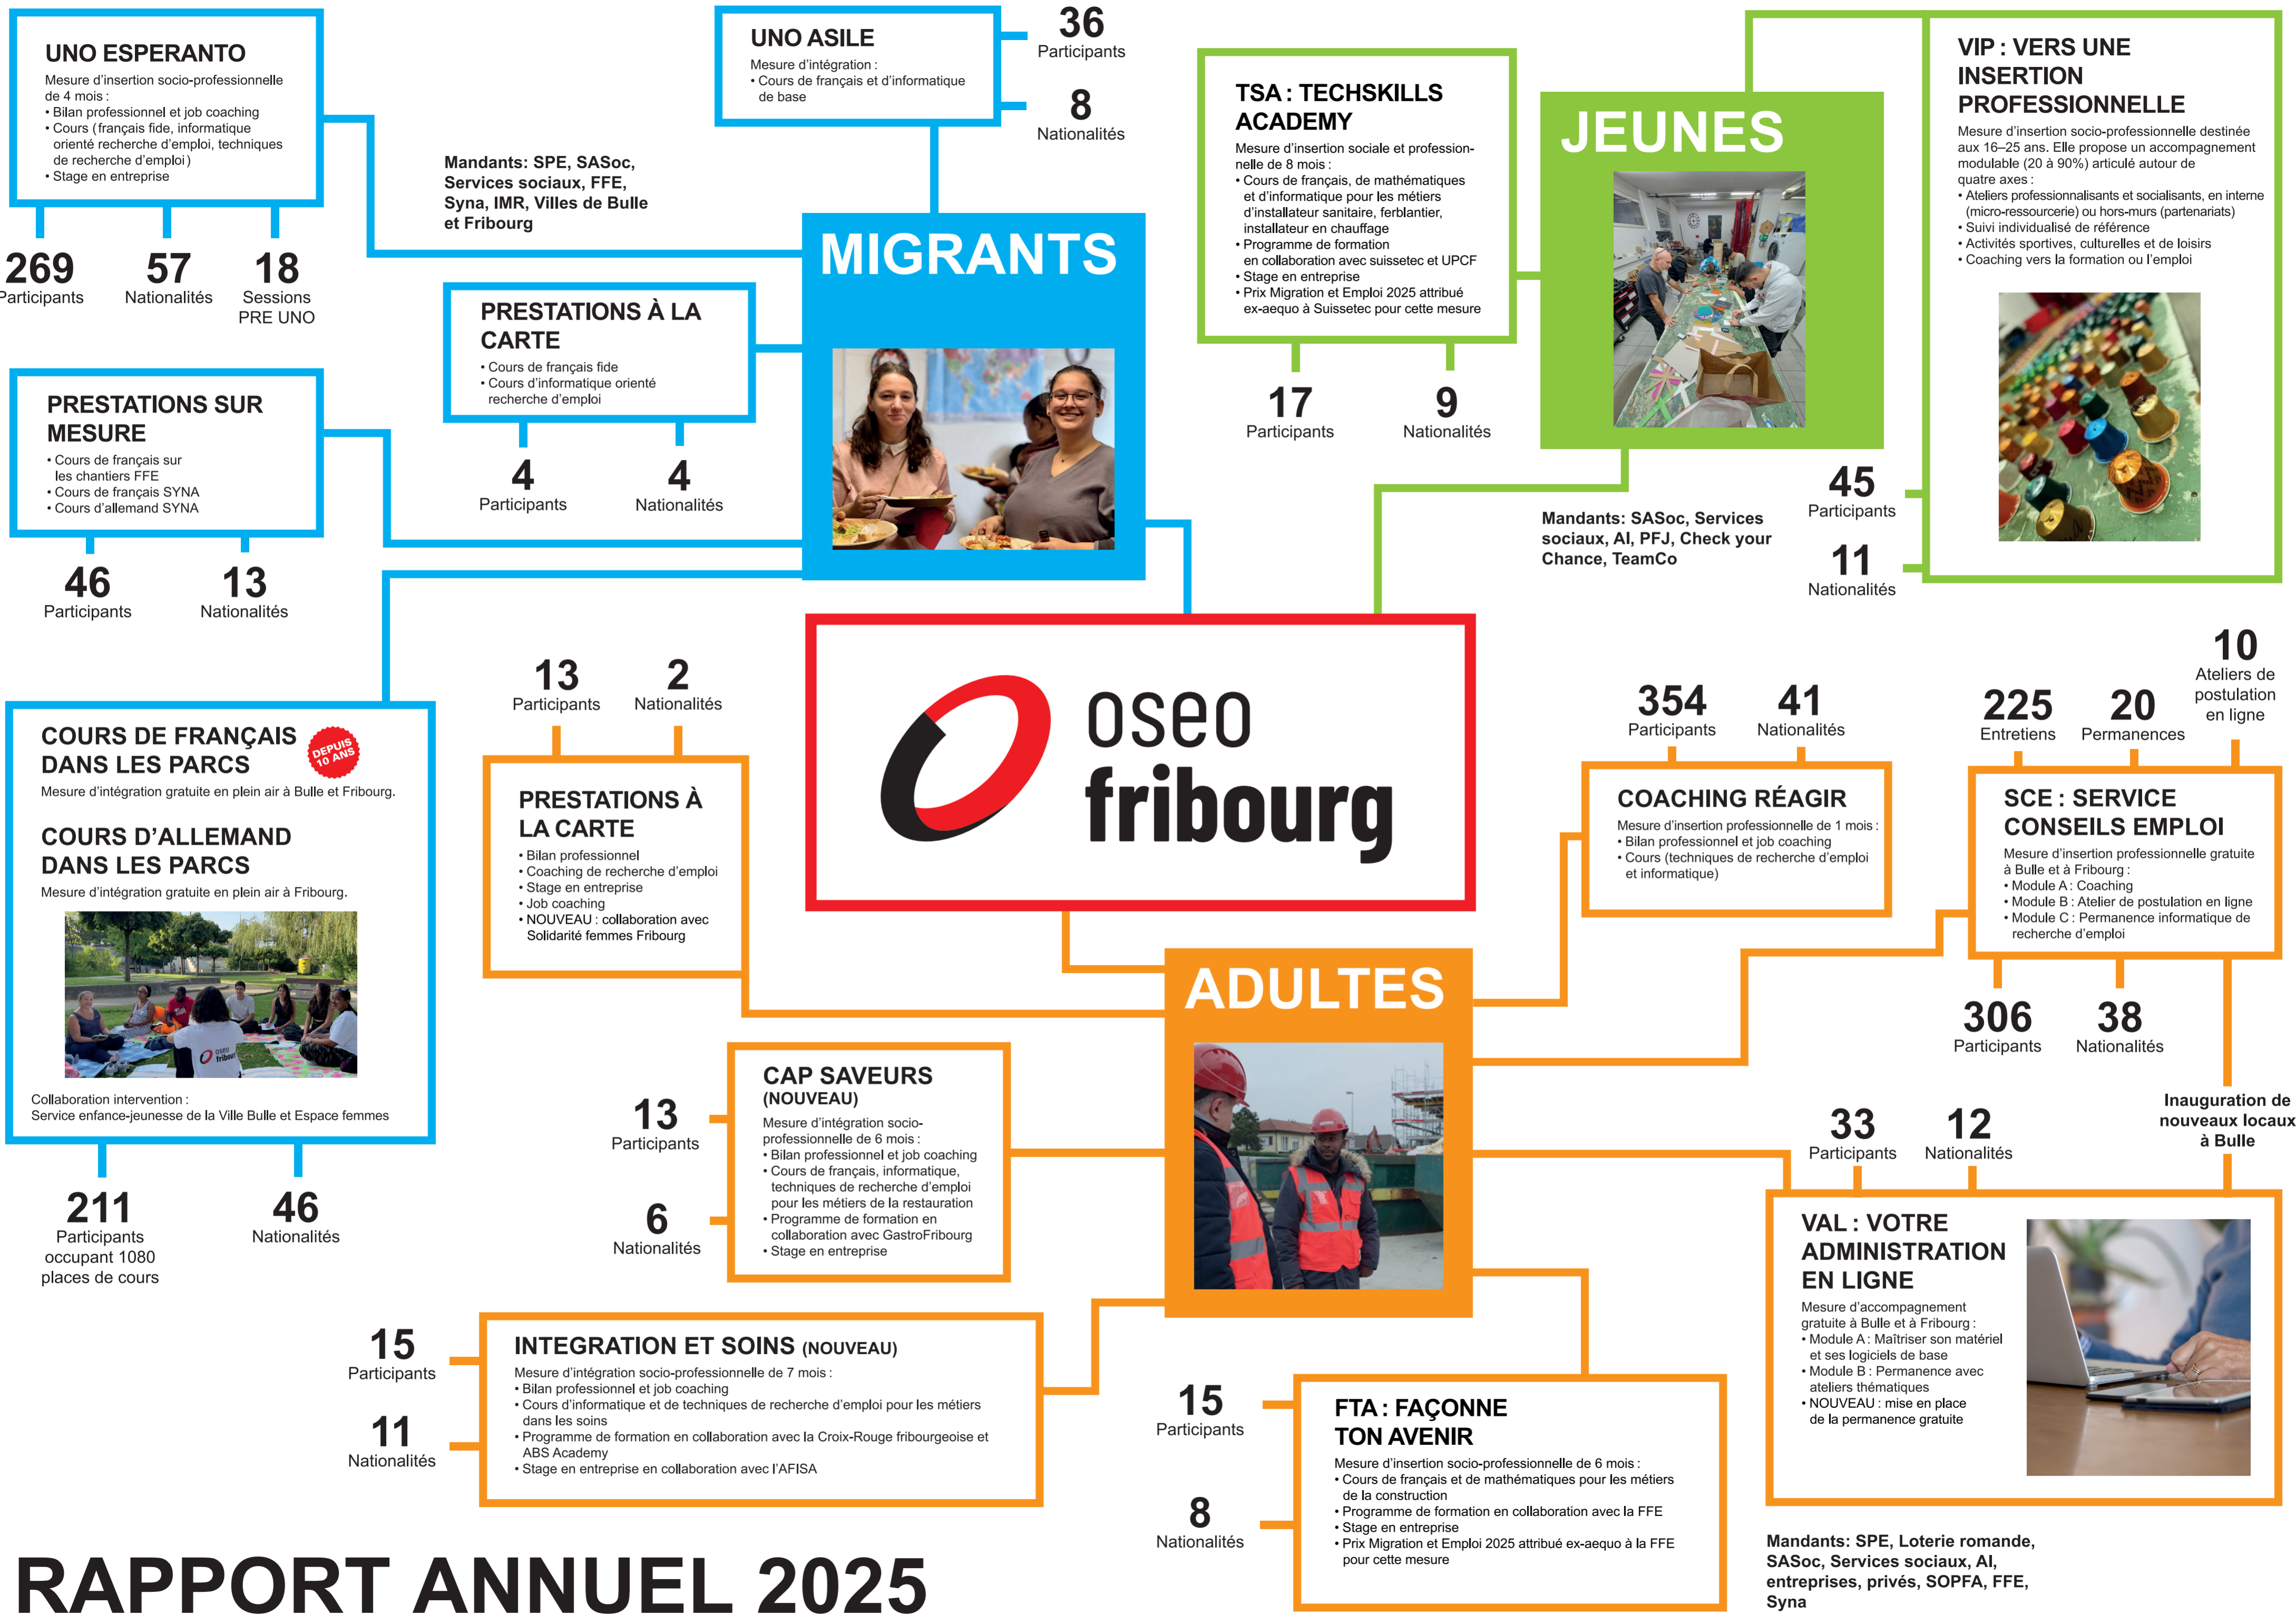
UNO ESPERANTO
Mesure d'insertion socio-professionnelle de 4 mois :
• Bilan professionnel et job coaching
• Cours (français fide, informatique orienté recherche d'emploi, techniques de recherche d'emploi)
• Stage en entreprise

269 Participants
57 Nationalités
18 Sessions PRE UNO

UNO ASILE
Mesure d'intégration :
• Cours de français et d'informatique de base

36 Participants
8 Nationalités

Mandants: SPE, SASoc, Services sociaux, FFE, Syna, IMR, Villes de Bulle et Fribourg

MIGRANTS

PRESTATIONS À LA CARTE
• Cours de français fide
• Cours d'informatique orienté recherche d'emploi

4 Participants
4 Nationalités

PRESTATIONS SUR MESURE
• Cours de français sur les chantiers FFE
• Cours de français SYNA
• Cours d'allemand SYNA

46 Participants
13 Nationalités

TSA : TECHSKILLS ACADEMY
Mesure d'insertion sociale et professionnelle de 8 mois :
• Cours de français, de mathématiques et d'informatique pour les métiers d'installateur sanitaire, ferblantier, installateur en chauffage
• Programme de formation en collaboration avec suissetec et UPCF
• Stage en entreprise
• Prix Migration et Emploi 2025 attribué ex-aequo à Suissetec pour cette mesure

17 Participants
9 Nationalités

JEUNES

VIP : VERS UNE INSERTION PROFESSIONNELLE
Mesure d'insertion socio-professionnelle destinée aux 16–25 ans. Elle propose un accompagnement modulable (20 à 90%) articulé autour de quatre axes :
• Ateliers professionnalisants et socialisants, en interne (micro-ressourcerie) ou hors-murs (partenariats)
• Suivi individualisé de référence
• Activités sportives, culturelles et de loisirs
• Coaching vers la formation ou l'emploi

Mandants: SASoc, Services sociaux, AI, PFJ, Check your Chance, TeamCo

45 Participants
11 Nationalités

oseo fribourg

COURS DE FRANÇAIS DANS LES PARCS
DEPUIS 10 ANS
Mesure d'intégration gratuite en plein air à Bulle et Fribourg.

COURS D'ALLEMAND DANS LES PARCS
Mesure d'intégration gratuite en plein air à Fribourg.

Collaboration intervention :
Service enfance-jeunesse de la Ville Bulle et Espace femmes

211 Participants occupant 1080 places de cours
46 Nationalités

13 Participants
2 Nationalités

PRESTATIONS À LA CARTE
• Bilan professionnel
• Coaching de recherche d'emploi
• Stage en entreprise
• Job coaching
• NOUVEAU : collaboration avec Solidarité femmes Fribourg

354 Participants
41 Nationalités

COACHING RÉAGIR
Mesure d'insertion professionnelle de 1 mois :
• Bilan professionnel et job coaching
• Cours (techniques de recherche d'emploi et informatique)

225 Entretiens
20 Permanences
10 Ateliers de postulation en ligne

SCE : SERVICE CONSEILS EMPLOI
Mesure d'insertion professionnelle gratuite à Bulle et à Fribourg :
• Module A : Coaching
• Module B : Atelier de postulation en ligne
• Module C : Permanence informatique de recherche d'emploi

306 Participants
38 Nationalités

ADULTES

13 Participants
6 Nationalités

CAP SAVEURS (NOUVEAU)
Mesure d'intégration socio-professionnelle de 6 mois :
• Bilan professionnel et job coaching
• Cours de français, informatique, techniques de recherche d'emploi pour les métiers de la restauration
• Programme de formation en collaboration avec GastroFribourg
• Stage en entreprise

Inauguration de nouveaux locaux à Bulle

33 Participants
12 Nationalités

VAL : VOTRE ADMINISTRATION EN LIGNE
Mesure d'accompagnement gratuite à Bulle et à Fribourg :
• Module A : Maîtriser son matériel et ses logiciels de base
• Module B : Permanence avec ateliers thématiques
• NOUVEAU : mise en place de la permanence gratuite

15 Participants
11 Nationalités

INTEGRATION ET SOINS (NOUVEAU)
Mesure d'intégration socio-professionnelle de 7 mois :
• Bilan professionnel et job coaching
• Cours d'informatique et de techniques de recherche d'emploi pour les métiers dans les soins
• Programme de formation en collaboration avec la Croix-Rouge fribourgeoise et ABS Academy
• Stage en entreprise en collaboration avec l'AFISA

15 Participants
8 Nationalités

FTA : FAÇONNE TON AVENIR
Mesure d'insertion socio-professionnelle de 6 mois :
• Cours de français et de mathématiques pour les métiers de la construction
• Programme de formation en collaboration avec la FFE
• Stage en entreprise
• Prix Migration et Emploi 2025 attribué ex-aequo à la FFE pour cette mesure

Mandants: SPE, Loterie romande, SASoc, Services sociaux, AI, entreprises, privés, SOPFA, FFE, Syna

RAPPORT ANNUEL 2025